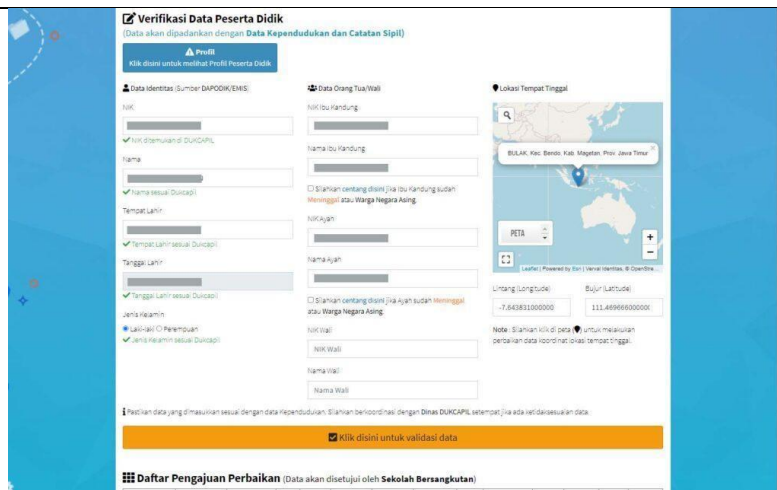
Verifikasi Data Peserta Didik
(Data akan dipadankan dengan Data Kependudukan dan Catatan Sipil)

Profil
Klik disini untuk melihat Profil Peserta Didik

Data Identitas (Sumber DAPODIK/EMIS)

NIK
✔ NIK ditemukan di DUKCAPIL

Nama
✔ Nama sesuai Dukcapil

Tempat Lahir
✔ Tempat Lahir sesuai Dukcapil

Tanggal Lahir
✔ Tanggal Lahir sesuai Dukcapil

Jenis Kelamin
Laki-laki Perempuan
✔ Jenis Kelamin sesuai Dukcapil

Data Orang Tua/Wali

NIK Ibu Kandung

Nama Ibu Kandung

Silahkan centang disini jika Ibu Kandung sudah Meninggal atau Warga Negara Asing.

NIK Ayah

Nama Ayah

Silahkan centang disini jika Ayah sudah Meninggal atau Warga Negara Asing.

NIK Wali
NIK Wali

Nama Wali
Nama Wali

Lokasi Tempat Tinggal

BULAK, Kec. Bendo, Kab. Magetan, Prov. Jawa Timur

PETA

Leaflet | Powered by Esri | Verval Identitas, © OpenStre...

Lintang (Longitude)
-7.843831000000

Bujur (Latitude)
111.469666000000

Note : Silahkan klik di peta untuk melakukan perbaikan data koordinat lokasi tempat tinggal.

Pastikan data yang dimasukkan sesuai dengan data Kependudukan. Silahkan berkoordinasi dengan Dinas DUKCAPIL setempat jika ada ketidaksesuaian data.

Klik disini untuk validasi data

Daftar Pengajuan Perbaikan (Data akan disetujui oleh Sekolah Bersangkutan)